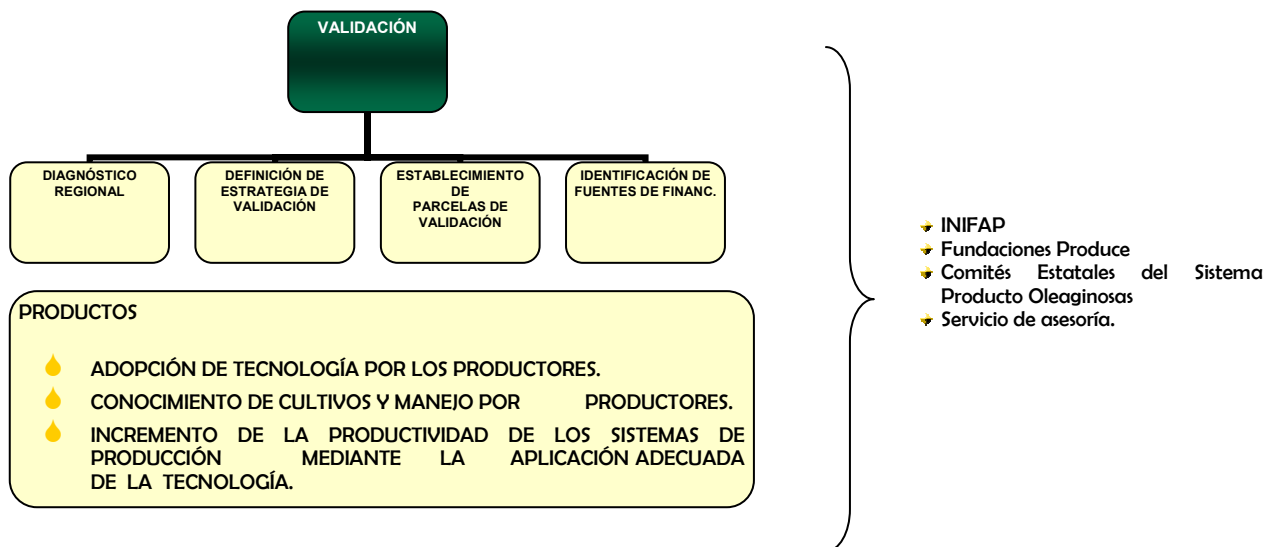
VALIDACIÓN

DIAGNÓSTICO REGIONAL

DEFINICIÓN DE ESTRATEGIA DE VALIDACIÓN

ESTABLECIMIENTO DE PARCELAS DE VALIDACIÓN

IDENTIFICACIÓN DE FUENTES DE FINANC.

PRODUCTOS

ADOPCIÓN DE TECNOLOGÍA POR LOS PRODUCTORES.

CONOCIMIENTO DE CULTIVOS Y MANEJO POR PRODUCTORES.

INCREMENTO DE LA PRODUCTIVIDAD DE LOS SISTEMAS DE PRODUCCIÓN MEDIANTE LA APLICACIÓN ADECUADA DE LA TECNOLOGÍA.

INIFAP
Fundaciones Produce
Comités Estatales del Sistema Producto Oleaginosas
Servicio de asesoría.